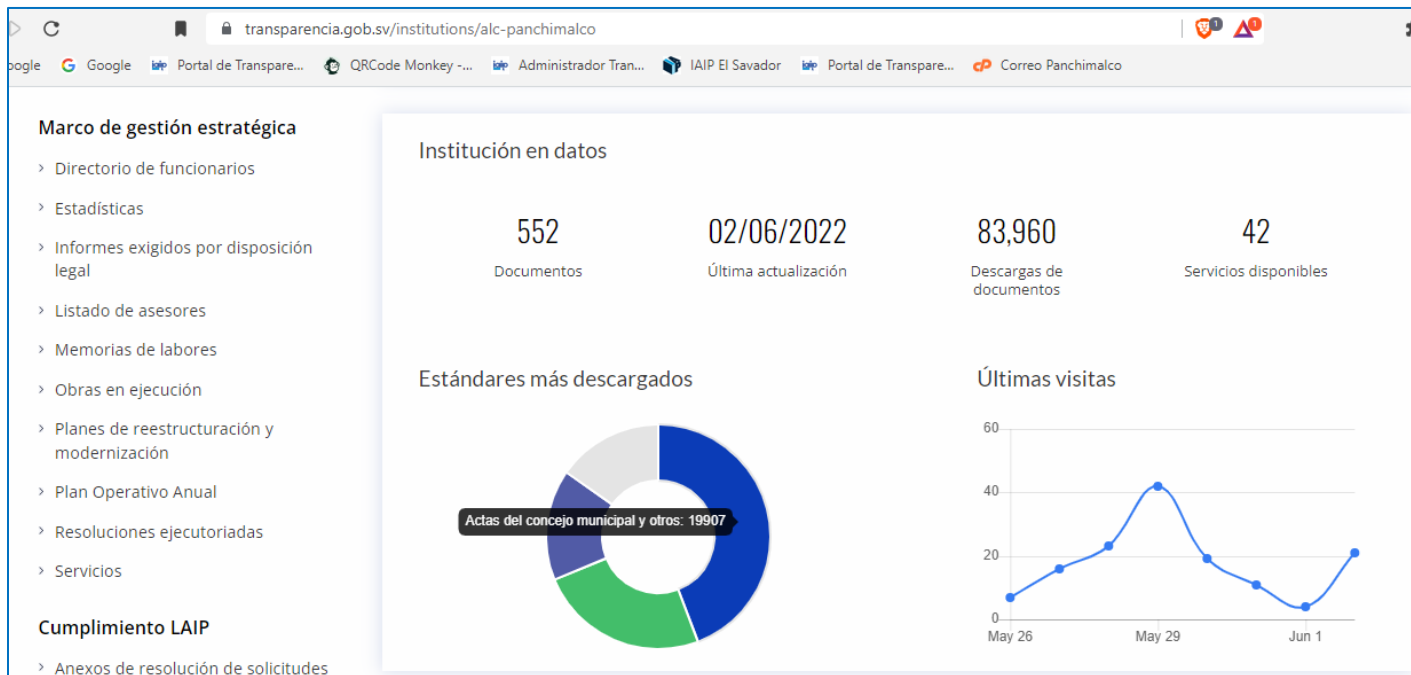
transparencia.gob.sv/institutions/alc-panchimalco

oogle Google Portal de Transpare... QRCode Monkey -... Administrador Tran... IAIP El Savador Portal de Transpare... Correo Panchimalco

Marco de gestión estratégica

› Directorio de funcionarios

› Estadísticas

› Informes exigidos por disposición legal

› Listado de asesores

› Memorias de labores

› Obras en ejecución

› Planes de reestructuración y modernización

› Plan Operativo Anual

› Resoluciones ejecutoriadas

› Servicios

Cumplimiento LAIP

› Anexos de resolución de solicitudes

Institución en datos

552
Documentos

02/06/2022
Última actualización

83,960
Descargas de documentos

42
Servicios disponibles

Estándares más descargados

Actas del concejo municipal y otros: 19907

Últimas visitas

60
40
20
0
May 26
May 29
Jun 1